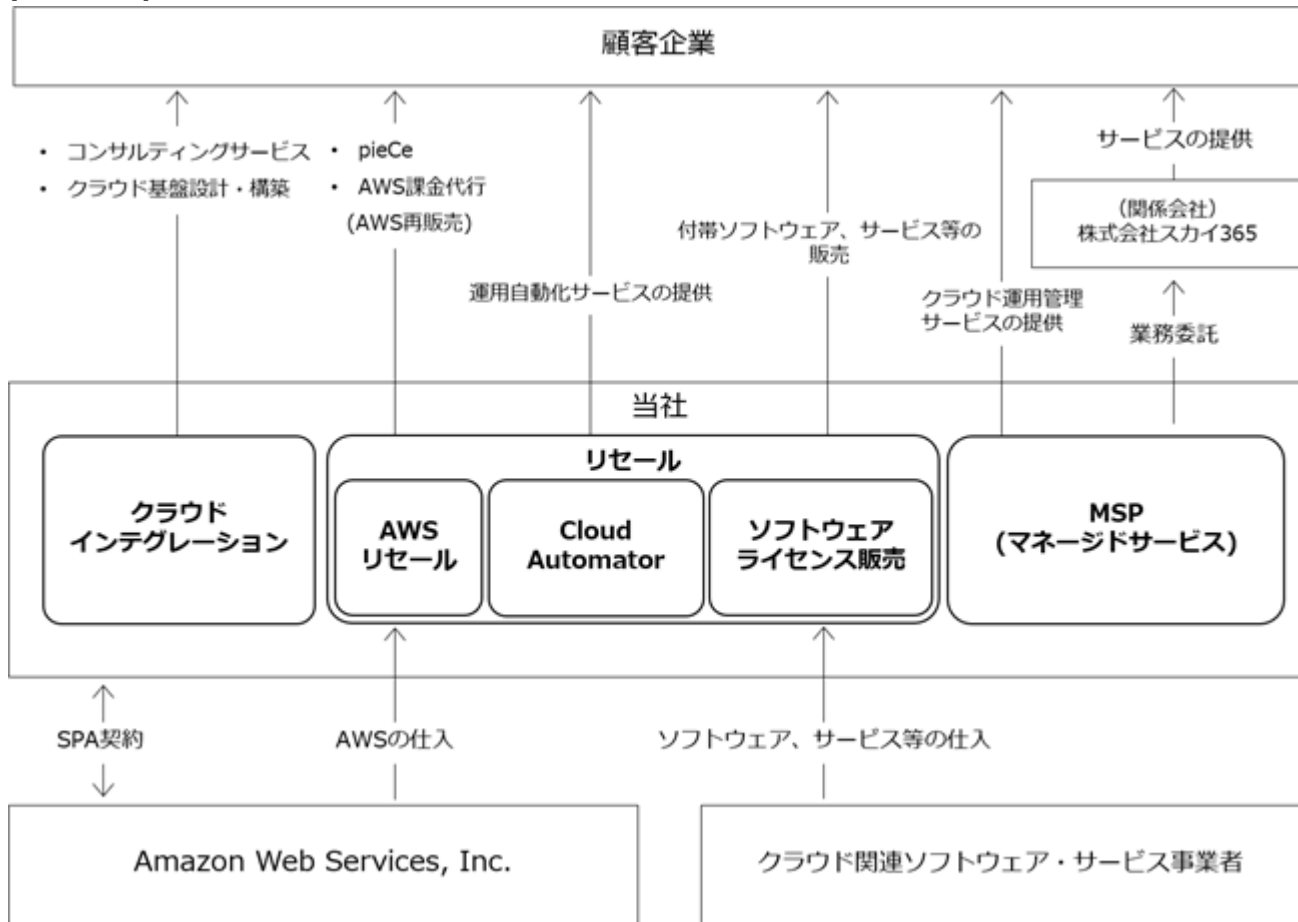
顧客企業

・ コンサルティングサービス
・ クラウド基盤設計・構築

・ pieCe
・ AWS課金代行
(AWS再販売)

運用自動化サービスの提供

付帯ソフトウェア、サービス等の販売

クラウド運用管理サービスの提供

サービスの提供

(関係会社)
株式会社スカイ365

業務委託

当社

クラウド
インテグレーション

リセール

AWS
リセール

Cloud
Automator

ソフトウェア
ライセンス販売

MSP
(マネージドサービス)

SPA契約

AWSの仕入

ソフトウェア、サービス等の仕入

Amazon Web Services, Inc.

クラウド関連ソフトウェア・サービス事業者